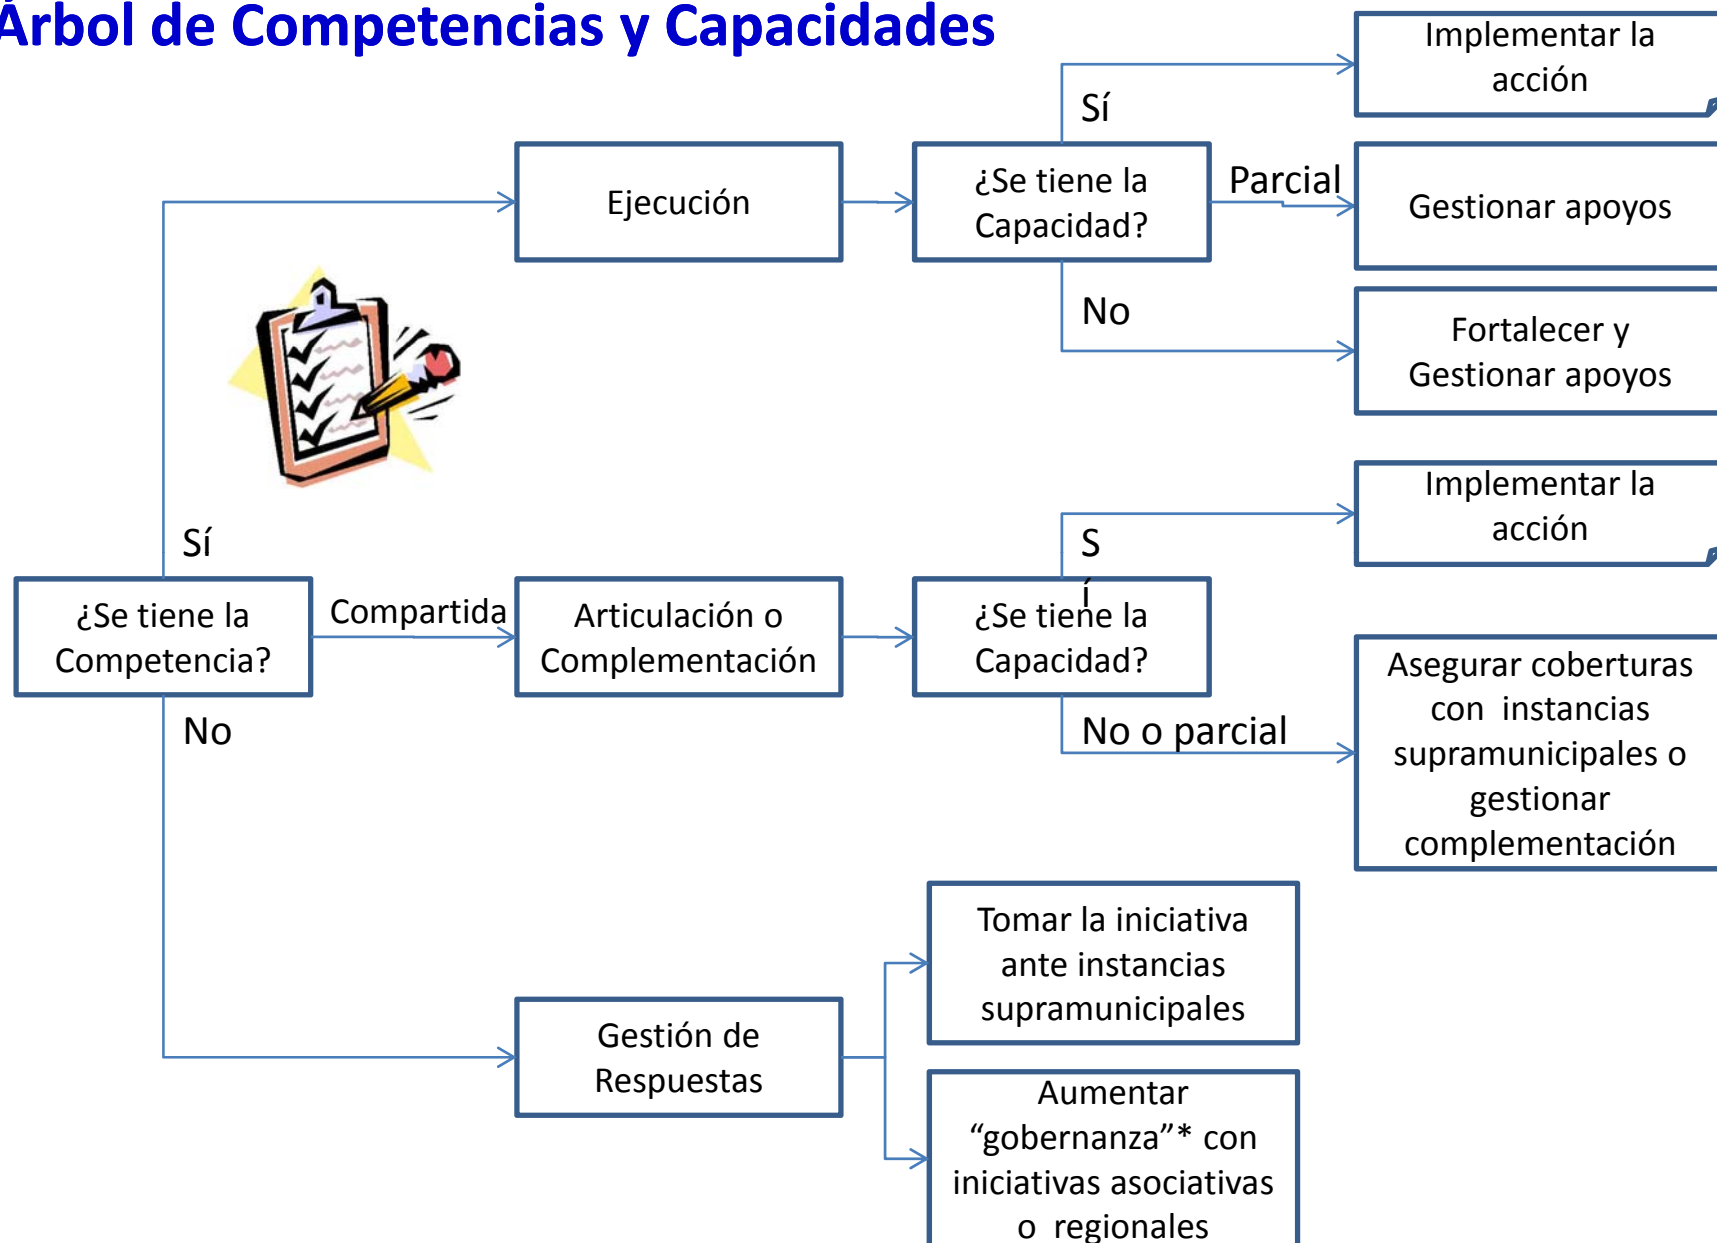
Árbol de Competencias y Capacidades

¿Se tiene la Competencia?

Sí

Compartida

No

Ejecución

¿Se tiene la Capacidad?

Sí

Parcial

No

Implementar la acción

Gestionar apoyos

Fortalecer y Gestionar apoyos

Articulación o Complementación

¿Se tiene la Capacidad?

S í

No o parcial

Implementar la acción

Asegurar coberturas con instancias supramunicipales o gestionar complementación

Gestión de Respuestas

Tomar la iniciativa ante instancias supramunicipales

Aumentar “gobernanza”* con iniciativas asociativas o regionales